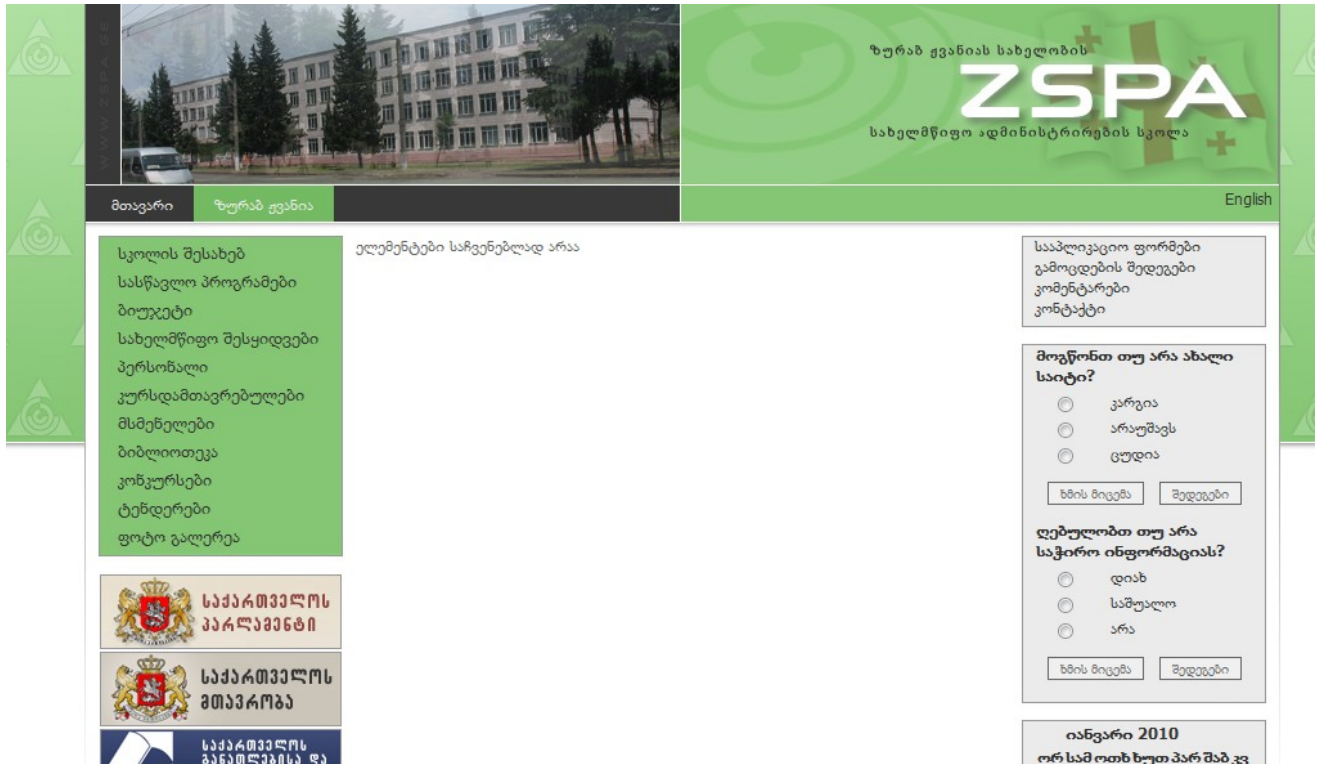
WWW.ZSPA.GE

ზურაბ ჟვანიას სახელობის
ZSPA
სახელმწიფო ადმინისტრირების სკოლა

მთავარი
ზურაბ ჟვანია
English

სკოლის შესახებ
სასწავლო პროგრამები
ბიუჯეტი
სახელმწიფო შესყიდვები
პერსონალი
კურსდამთავრებულები
მსმენელები
ბიბლიოთეკა
კონკურსები
ტენდერები
ფოტო გალერეა

საქართველოს პარლამენტი
საქართველოს მთავრობა
საქართველოს განათლებისა და

ელემენტები საჩვენებლად არაა

სააპლიკაციო ფორმები
გამოცდების შედეგები
კომენტარები
კონტაქტი

მოგწონთ თუ არა ახალი საიტი?
კარგია
არაუშავს
ცუდია
ხმის მიცემა
შედეგები

ღებულობთ თუ არა საჭირო ინფორმაციას?
დიახ
საშუალო
არა
ხმის მიცემა
შედეგები

იანვარი 2010
ორ სამ ოთხ ხუთ პარ შაბ კვ